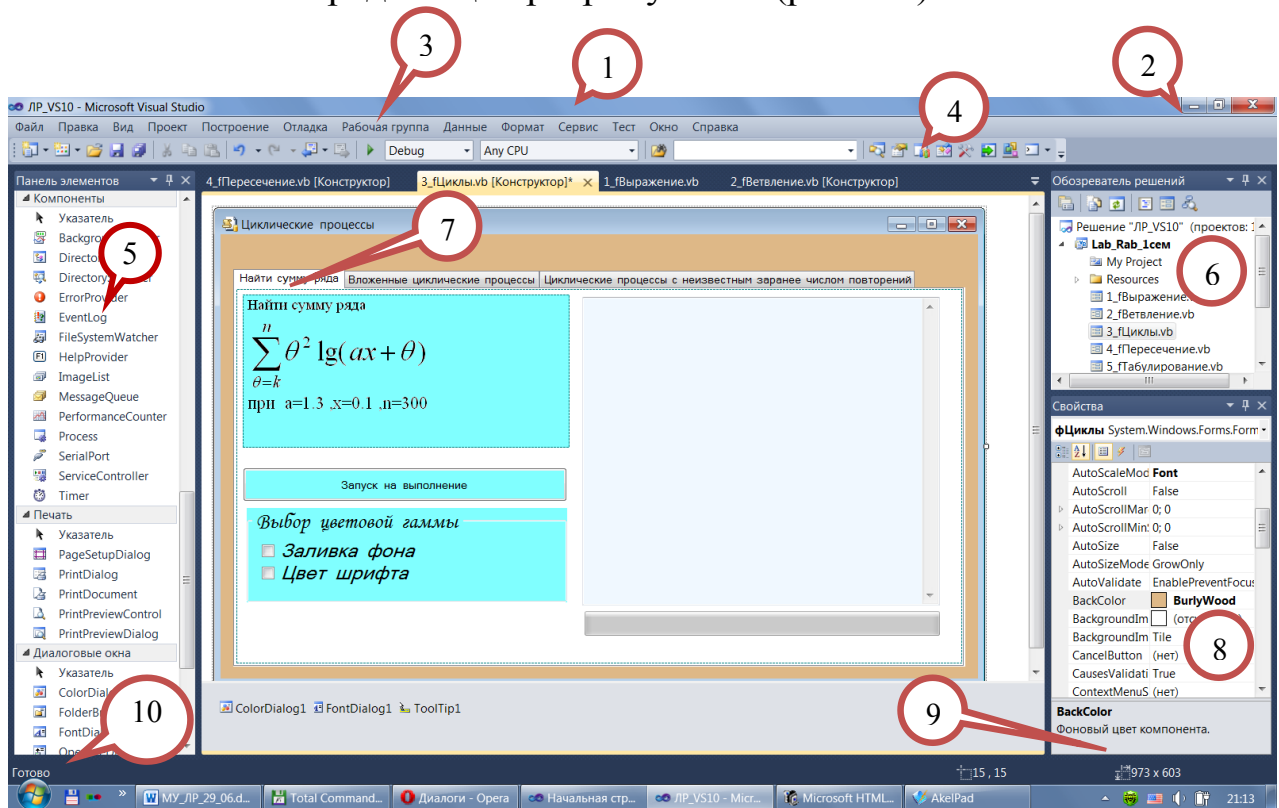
3
1
2
4
ЛР_VS10 - Microsoft Visual Studio
Файл Правка Вид Проект Построение Отладка Рабочая группа Данные Формат Сервис Тест Окно Справка
Debug Any CPU
Панель элементов
Компоненты
Указатель
Backgro
Directo
DirectorySearcher
ErrorProvider
EventLog
FileSystemWatcher
HelpProvider
ImageList
MessageQueue
PerformanceCounter
Process
SerialPort
ServiceController
Timer
Печать
Указатель
PageSetupDialog
PrintDialog
PrintDocument
PrintPreviewControl
PrintPreviewDialog
Диалоговые окна
Указатель
ColorDial
FolderBr
FontDial
Ope
5
4_fПересечение.vb [Конструктор] 3_fЦиклы.vb [Конструктор]* 1_fВыражение.vb 2_fВетвление.vb [Конструктор]
Циклические процессы
7
Найти сумму ряда Вложенные циклические процессы Циклические процессы с неизвестным заранее числом повторений
Найти сумму ряда
$\sum_{\theta=k}^{n} \theta^2 \lg(ax+\theta)$
при a=1.3 ,x=0.1 ,n=300
Запуск на выполнение
Выбор цветовой гаммы
Заливка фона
Цвет шрифта
ColorDialog1 FontDialog1 ToolTip1
Обозреватель решений
Решение "ЛР_VS10" (проектов: 1
Lab_Rab_1сем
My Project
Resources
1_fВыражение.
2_fВетвление.vb
3_fЦиклы.vb
4_fПересечение.vb
5_fТабулирование.vb
6
Свойства
фЦиклы System.Windows.Forms.Form
AutoScaleMod Font
AutoScroll False
AutoScrollMar 0; 0
AutoScrollMin 0; 0
AutoSize False
AutoSizeMode GrowOnly
AutoValidate EnablePreventFocus
BackColor BurlyWood
BackgroundIm (отс
BackgroundIm Tile
CancelButton (нет)
CausesValidati True
ContextMenuS (нет)
8
BackColor
Фоновый цвет компонента.
9
10
Готово
15 , 15
973 x 603
МУ_ЛР_29_06.d... Total Command... Диалоги - Opera Начальная стр... ЛР_VS10 - Micr... Microsoft HTML... AkelPad
21:13